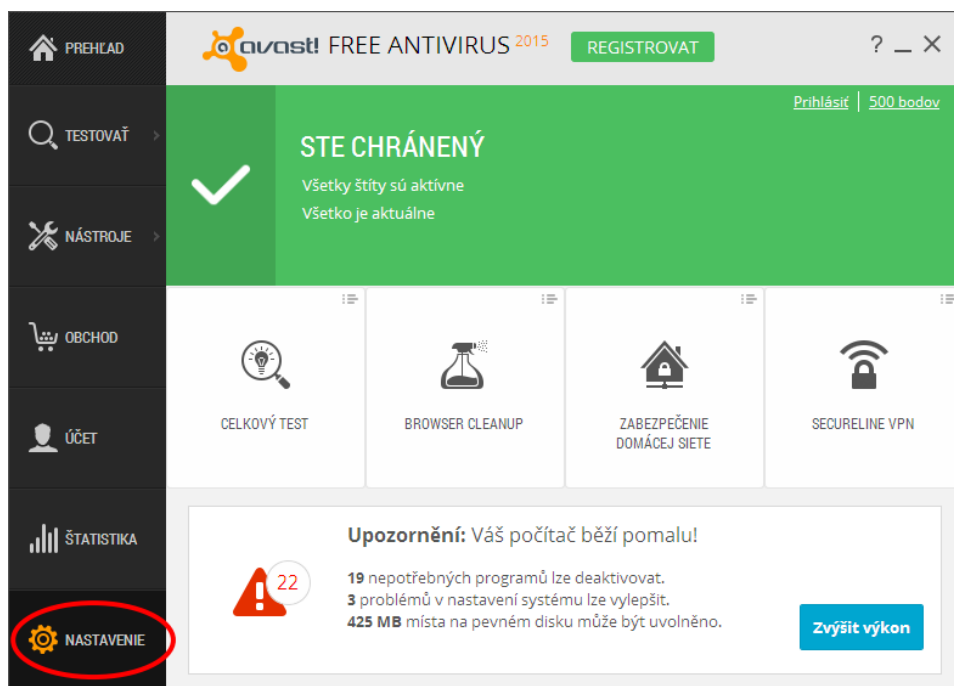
PREHĽAD

TESTOVAŤ

NÁSTROJE

OBCHOD

ÚČET

ŠTATISTIKA

NASTAVENIE

avast! FREE ANTIVIRUS 2015 REGISTROVAT

? _ ×

Prihlásiť | 500 bodov

STE CHRÁNENÝ

Všetky štíty sú aktívne

Všetko je aktuálne

CELKOVÝ TEST

BROWSER CLEANUP

ZABEZPEČENIE DOMÁCEJ SIETE

SECURELINE VPN

22

**Upozornění:** Váš počítač běží pomalu!

**19** nepotřebných programů lze deaktivovat.
**3** problémů v nastavení systému lze vylepšit.
**425 MB** místa na pevném disku může být uvolněno.

Zvýšit výkon